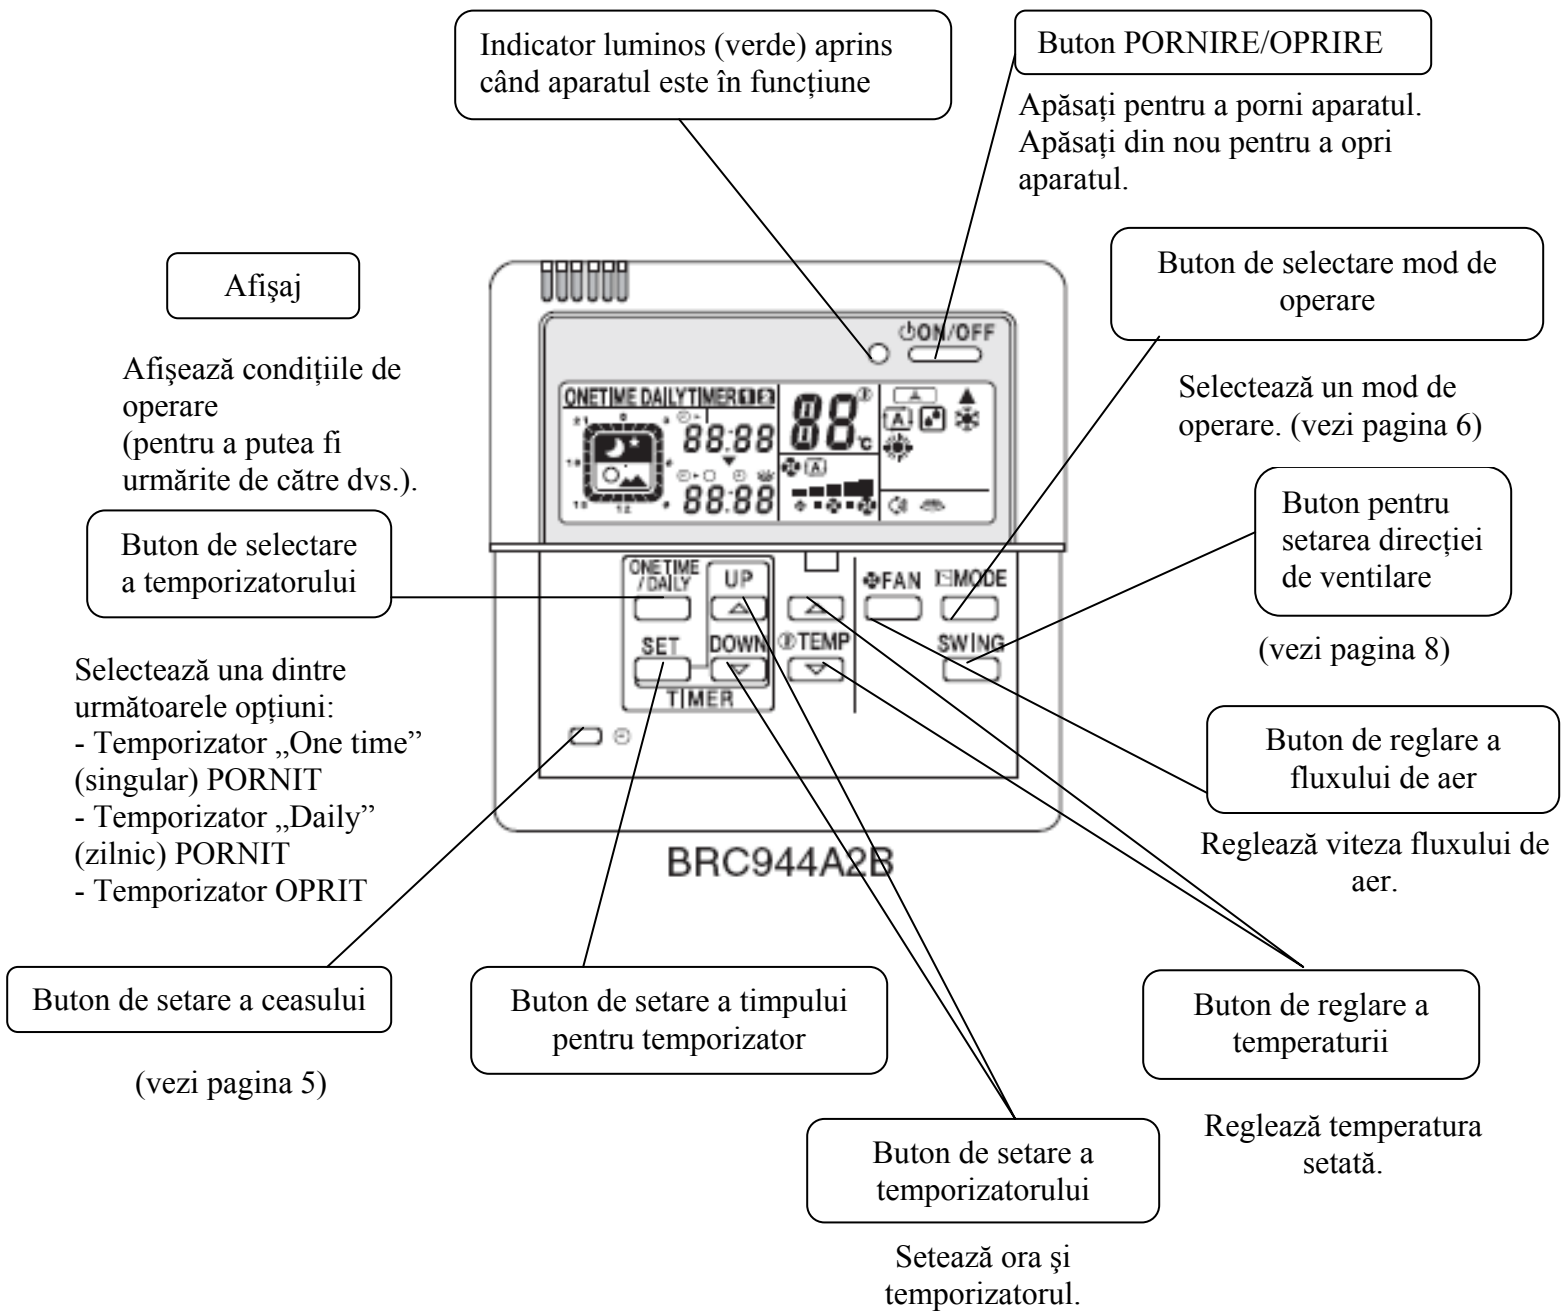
Indicator luminos (verde) aprins când aparatul este în funcţiune

Buton PORNIRE/OPRIRE

Apăsaţi pentru a porni aparatul. Apăsaţi din nou pentru a opri aparatul.

Afişaj

Afişează condiţiile de operare (pentru a putea fi urmărite de către dvs.).

Buton de selectare mod de operare

Selectează un mod de operare. (vezi pagina 6)

ON/OFF

ONETIME DAILYTIMER

88:88

88°c

88:88

Buton pentru setarea direcţiei de ventilare

(vezi pagina 8)

Buton de selectare a temporizatorului

ONETIME /DAILY

UP

FAN

MODE

SET

DOWN

TEMP

SWING

TIMER

Selectează una dintre următoarele opţiuni:
- Temporizator „One time" (singular) PORNIT
- Temporizator „Daily" (zilnic) PORNIT
- Temporizator OPRIT

Buton de reglare a fluxului de aer

Reglează viteza fluxului de aer.

BRC944A2B

Buton de setare a ceasului

(vezi pagina 5)

Buton de setare a timpului pentru temporizator

Buton de reglare a temperaturii

Reglează temperatura setată.

Buton de setare a temporizatorului

Setează ora şi temporizatorul.